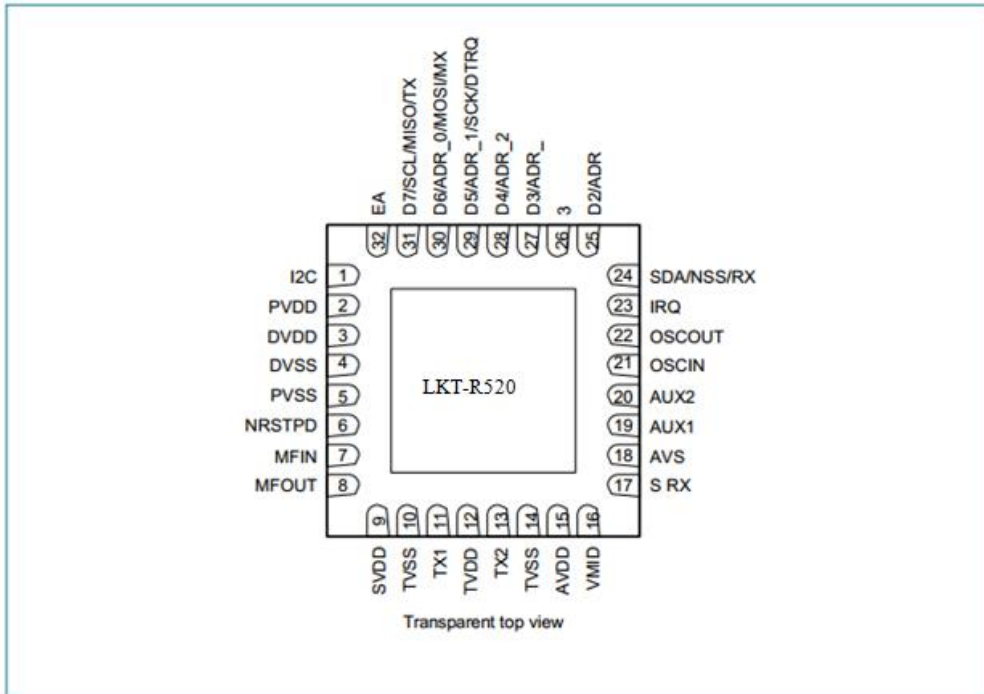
EA
D7/SCL/MISO/TX
D6/ADR_0/MOSI/MX
D5/ADR_1/SCK/DTRQ
D4/ADR_2
D3/ADR_
3
D2/ADR
32
31
30
29
28
27
26
25

I2C 1
PVDD 2
DVDD 3
DVSS 4
PVSS 5
NRSTPD 6
MFIN 7
MFOUT 8

LKT-R520

24 SDA/NSS/RX
23 IRQ
22 OSCOUT
21 OSCIN
20 AUX2
19 AUX1
18 AVS
17 S RX

9
10
11
12
13
14
15
16
SVDD
TVSS
TX1
TVDD
TX2
TVSS
AVDD
VMID

Transparent top view